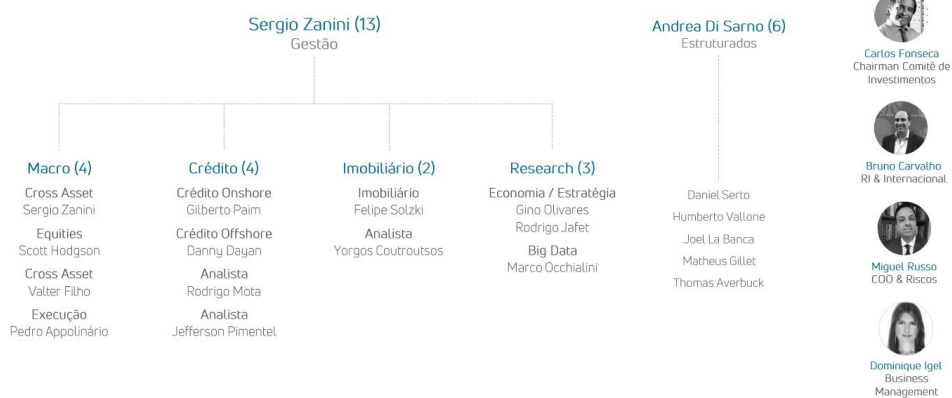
Sergio Zanini (13)
Gestão

Andrea Di Sarno (6)
Estruturados

Carlos Fonseca
Chairman Comitê de Investimentos

Macro (4)
Cross Asset
Sergio Zanini
Equities
Scott Hodgson
Cross Asset
Valter Filho
Execução
Pedro Appolinário

Crédito (4)
Crédito Onshore
Gilberto Paim
Crédito Offshore
Danny Dayan
Analista
Rodrigo Mota
Analista
Jefferson Pimentel

Imobiliário (2)
Imobiliário
Felipe Solzki
Analista
Yorgos Coutroutsos

Research (3)
Economia / Estratégia
Gino Olivares
Rodrigo Jafet
Big Data
Marco Occhialini

Daniel Serto
Humberto Vallone
Joel La Banca
Matheus Gillet
Thomas Averbuck

Bruno Carvalho
RI & Internacional

Miguel Russo
COO & Riscos

Dominique Igel
Business Management